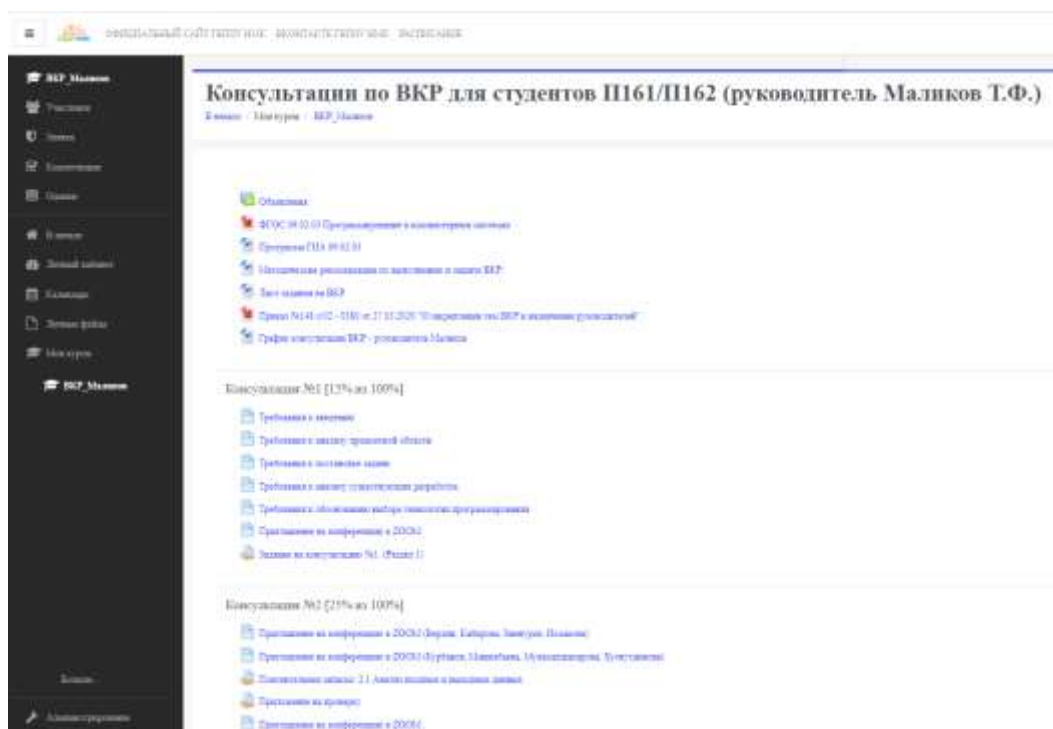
ОФИЦИАЛЬНЫЙ САЙТ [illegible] ВКОНТАКТЕ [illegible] РАСПИСАНИЕ

ВКР_Маликов
Участники
Значки
Компетенции
Оценки
В начало
Личный кабинет
Календарь
Личные файлы
Мои курсы
ВКР_Маликов

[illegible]

Администрирование

Консультации по ВКР для студентов П161/П162 (руководитель Маликов Т.Ф.)

В начало / Мои курсы / ВКР_Маликов

Объявления
ФГОС 09.02.03 Программирование в компьютерных системах
Программа ГИА 09.02.03
Методические рекомендации по выполнению и защите ВКР
Лист задания на ВКР
Приказ №141 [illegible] от 27.11.2020 "О закреплении тем ВКР и назначении руководителей"
График консультаций ВКР - руководитель Маликов

Консультация №1 [15% из 100%]

Требования к введению
Требования к анализу предметной области
Требования к постановке задачи
Требования к анализу существующих разработок
Требования к обоснованию выбора технологии программирования
Приглашение на конференцию в ZOOM
Задание на консультацию №1. (Раздел 1)

Консультация №2 [25% из 100%]

Приглашение на конференцию в ZOOM ([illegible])
Приглашение на конференцию в ZOOM ([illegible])
Пояснительная записка. 2.1 Анализ входных и выходных данных
Приглашение на проверку
Приглашение на конференцию в ZOOM